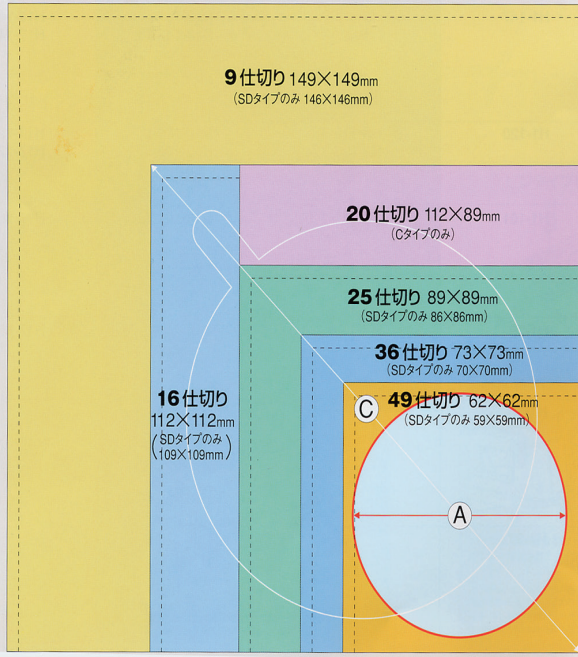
9仕切り 149×149mm
(SDタイプのみ 146×146mm)

20仕切り 112×89mm
(Cタイプのみ)

25仕切り 89×89mm
(SDタイプのみ 86×86mm)

36仕切り 73×73mm
(SDタイプのみ 70×70mm)

16仕切り
112×112mm
(SDタイプのみ
109×109mm)

49仕切り 62×62mm
(SDタイプのみ 59×59mm)

C

A